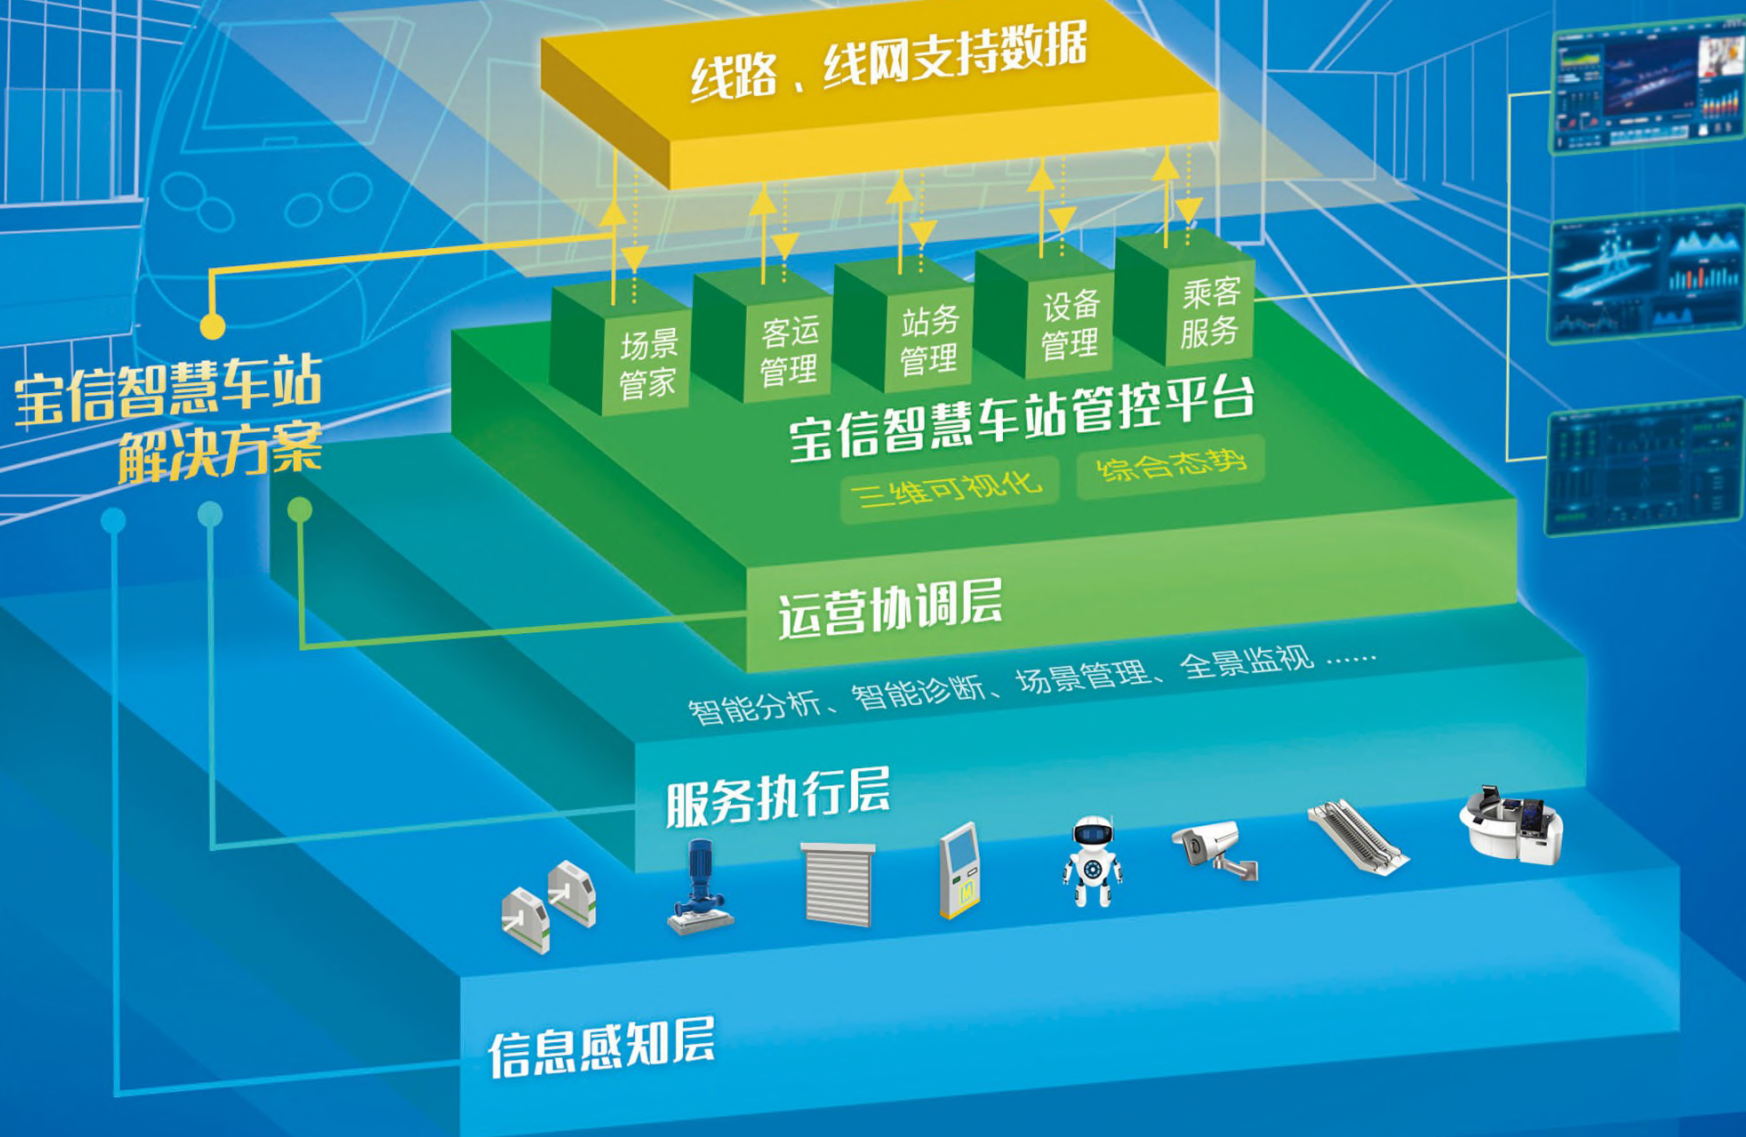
线路、线网支持数据

宝信智慧车站
解决方案

场景管家

客运管理

站务管理

设备管理

乘客服务

宝信智慧车站管控平台

三维可视化

综合态势

运营协调层

智能分析、智能诊断、场景管理、全景监视 ……

服务执行层

信息感知层